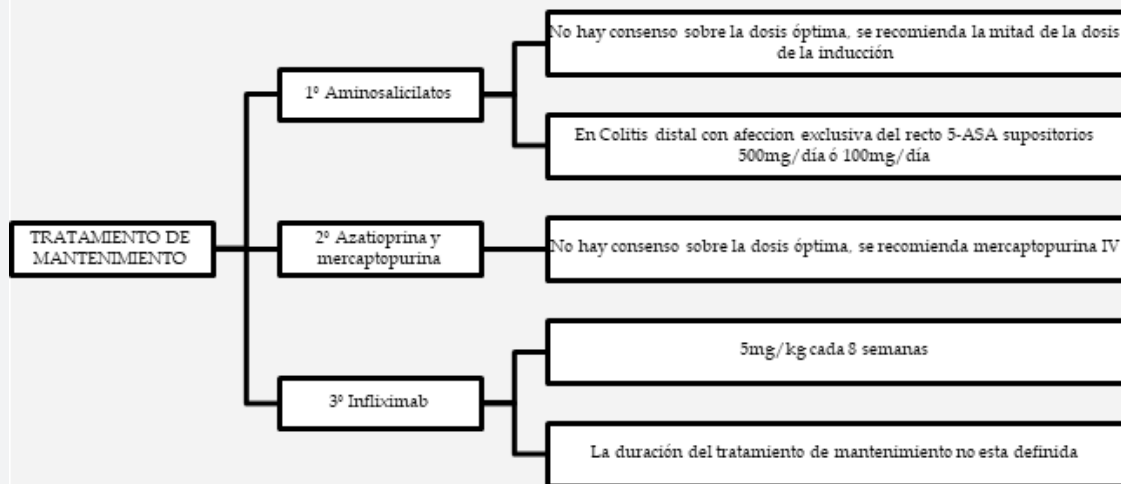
TRATAMIENTO DE MANTENIMIENTO

1º Aminosalicilatos

No hay consenso sobre la dosis óptima, se recomienda la mitad de la dosis de la inducción

En Colitis distal con afeccion exclusiva del recto 5-ASA supositorios 500mg/día ó 100mg/día

2º Azatioprina y mercaptopurina

No hay consenso sobre la dosis óptima, se recomienda mercaptopurina IV

3º Infliximab

5mg/kg cada 8 semanas

La duración del tratamiento de mantenimiento no esta definida